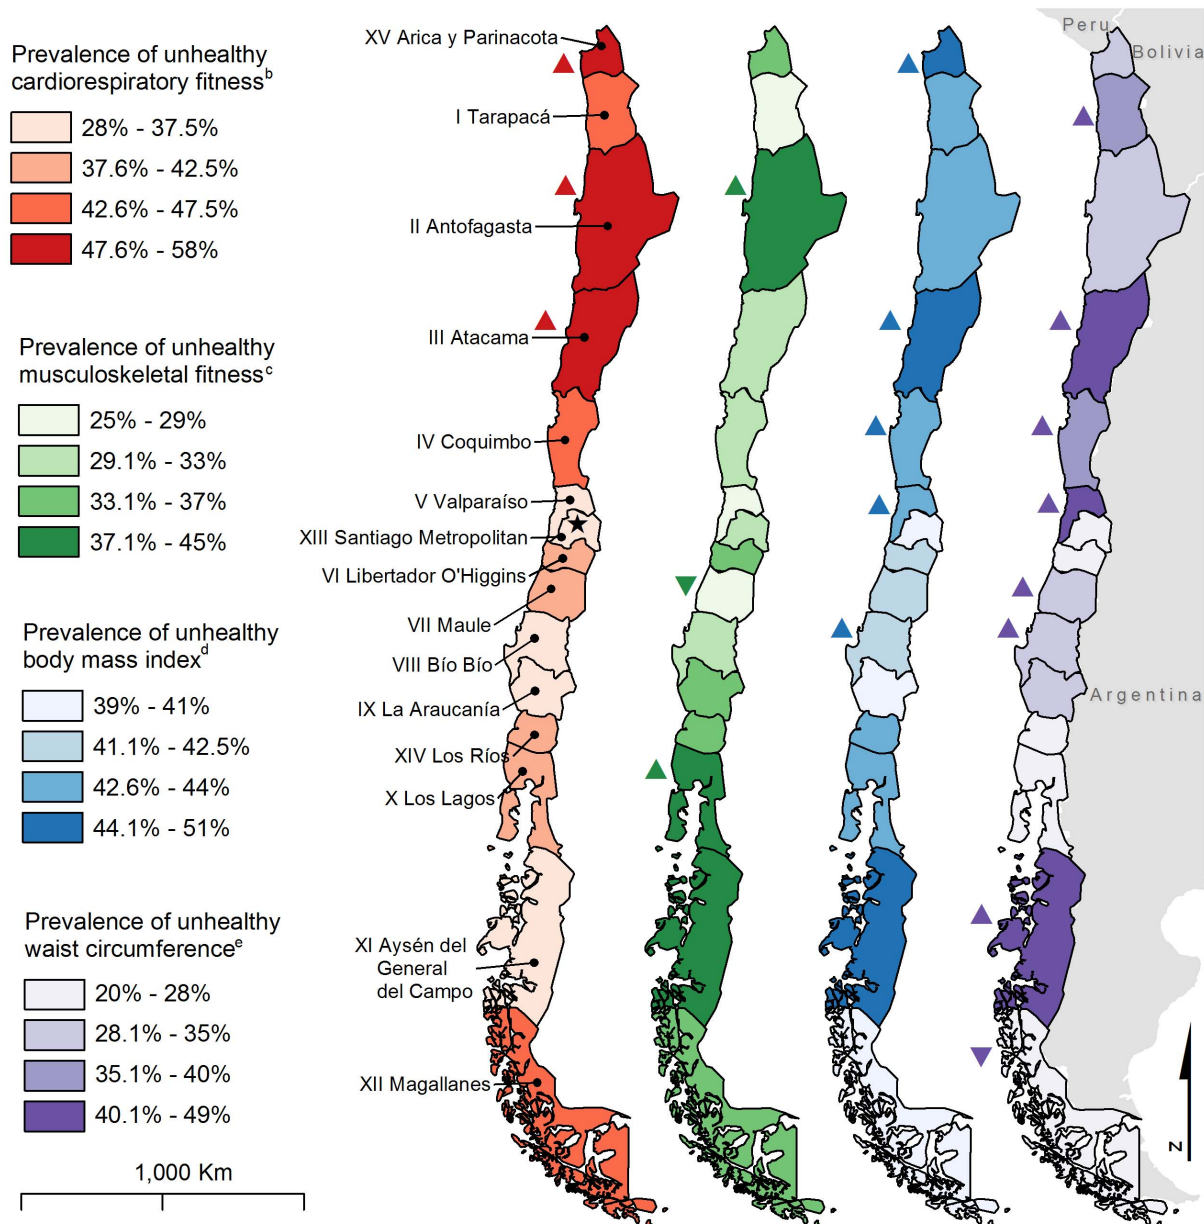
Prevalence of unhealthy cardiorespiratory fitness$^{b}$

28% - 37.5%

37.6% - 42.5%

42.6% - 47.5%

47.6% - 58%

Prevalence of unhealthy musculoskeletal fitness$^{c}$

25% - 29%

29.1% - 33%

33.1% - 37%

37.1% - 45%

Prevalence of unhealthy body mass index$^{d}$

39% - 41%

41.1% - 42.5%

42.6% - 44%

44.1% - 51%

Prevalence of unhealthy waist circumference$^{e}$

20% - 28%

28.1% - 35%

35.1% - 40%

40.1% - 49%

1,000 Km

XV Arica y Parinacota

I Tarapacá

II Antofagasta

III Atacama

IV Coquimbo

V Valparaíso

XIII Santiago Metropolitan

VI Libertador O'Higgins

VII Maule

VIII Bío Bío

IX La Araucanía

XIV Los Ríos

X Los Lagos

XI Aysén del General del Campo

XII Magallanes

Peru

Bolivia

Argentina

N